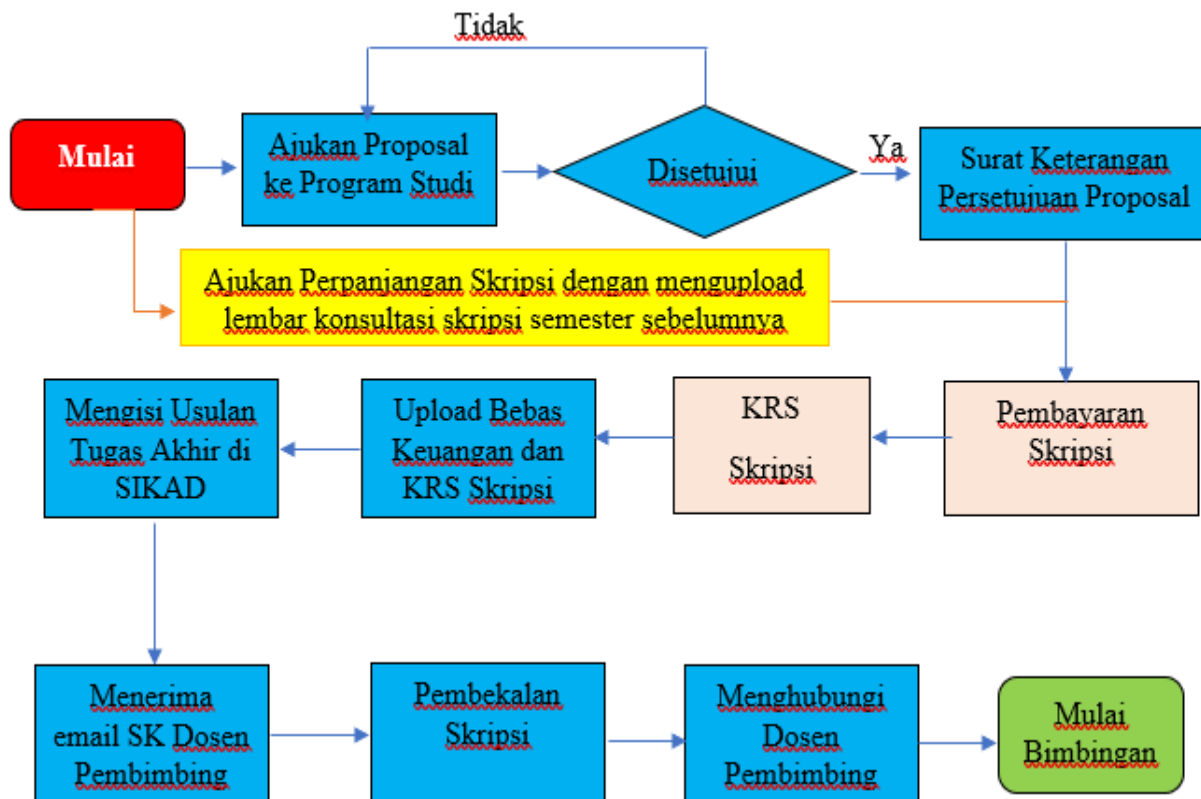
Tidak

Mulai

Ajukan Proposal ke Program Studi

Disetujui

Ya

Surat Keterangan Persetujuan Proposal

Ajukan Perpanjangan Skripsi dengan mengupload lembar konsultasi skripsi semester sebelumnya

Mengisi Usulan Tugas Akhir di SIKAD

Upload Bebas Keuangan dan KRS Skripsi

KRS

Skripsi

Pembayaran Skripsi

Menerima email SK Dosen Pembimbing

Pembekalan Skripsi

Menghubungi Dosen Pembimbing

Mulai Bimbingan